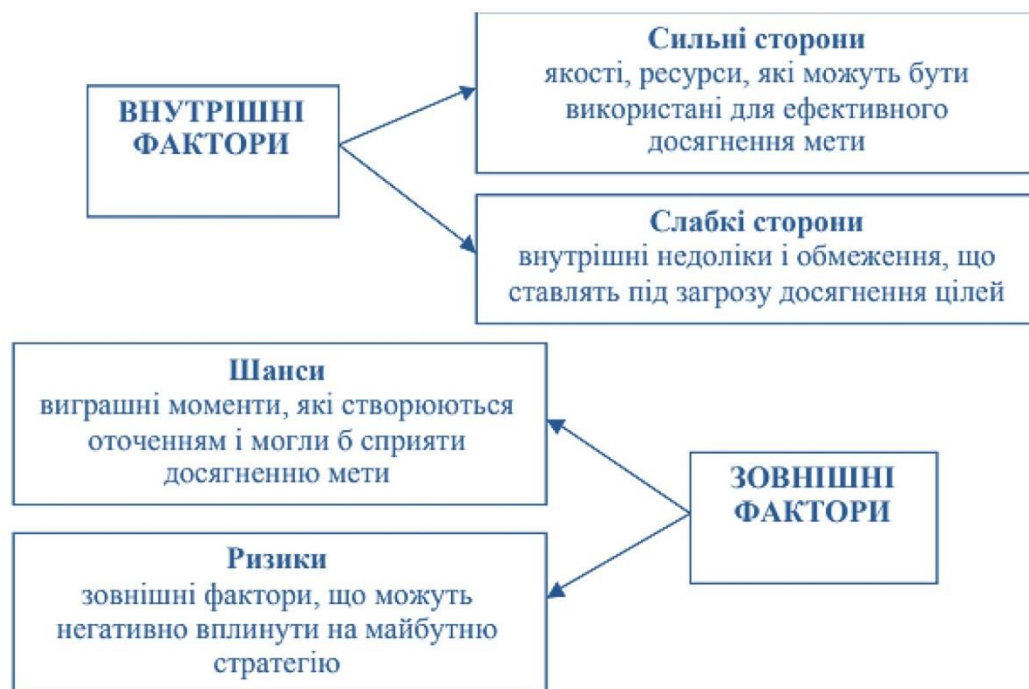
ВНУТРІШНІ ФАКТОРИ

Сильні сторони
якості, ресурси, які можуть бути використані для ефективного досягнення мети

Слабкі сторони
внутрішні недоліки і обмеження, що ставлять під загрозу досягнення цілей

Шанси
виграшні моменти, які створюються оточенням і могли б сприяти досягненню мети

ЗОВНІШНІ ФАКТОРИ

Ризики
зовнішні фактори, що можуть негативно вплинути на майбутню стратегію